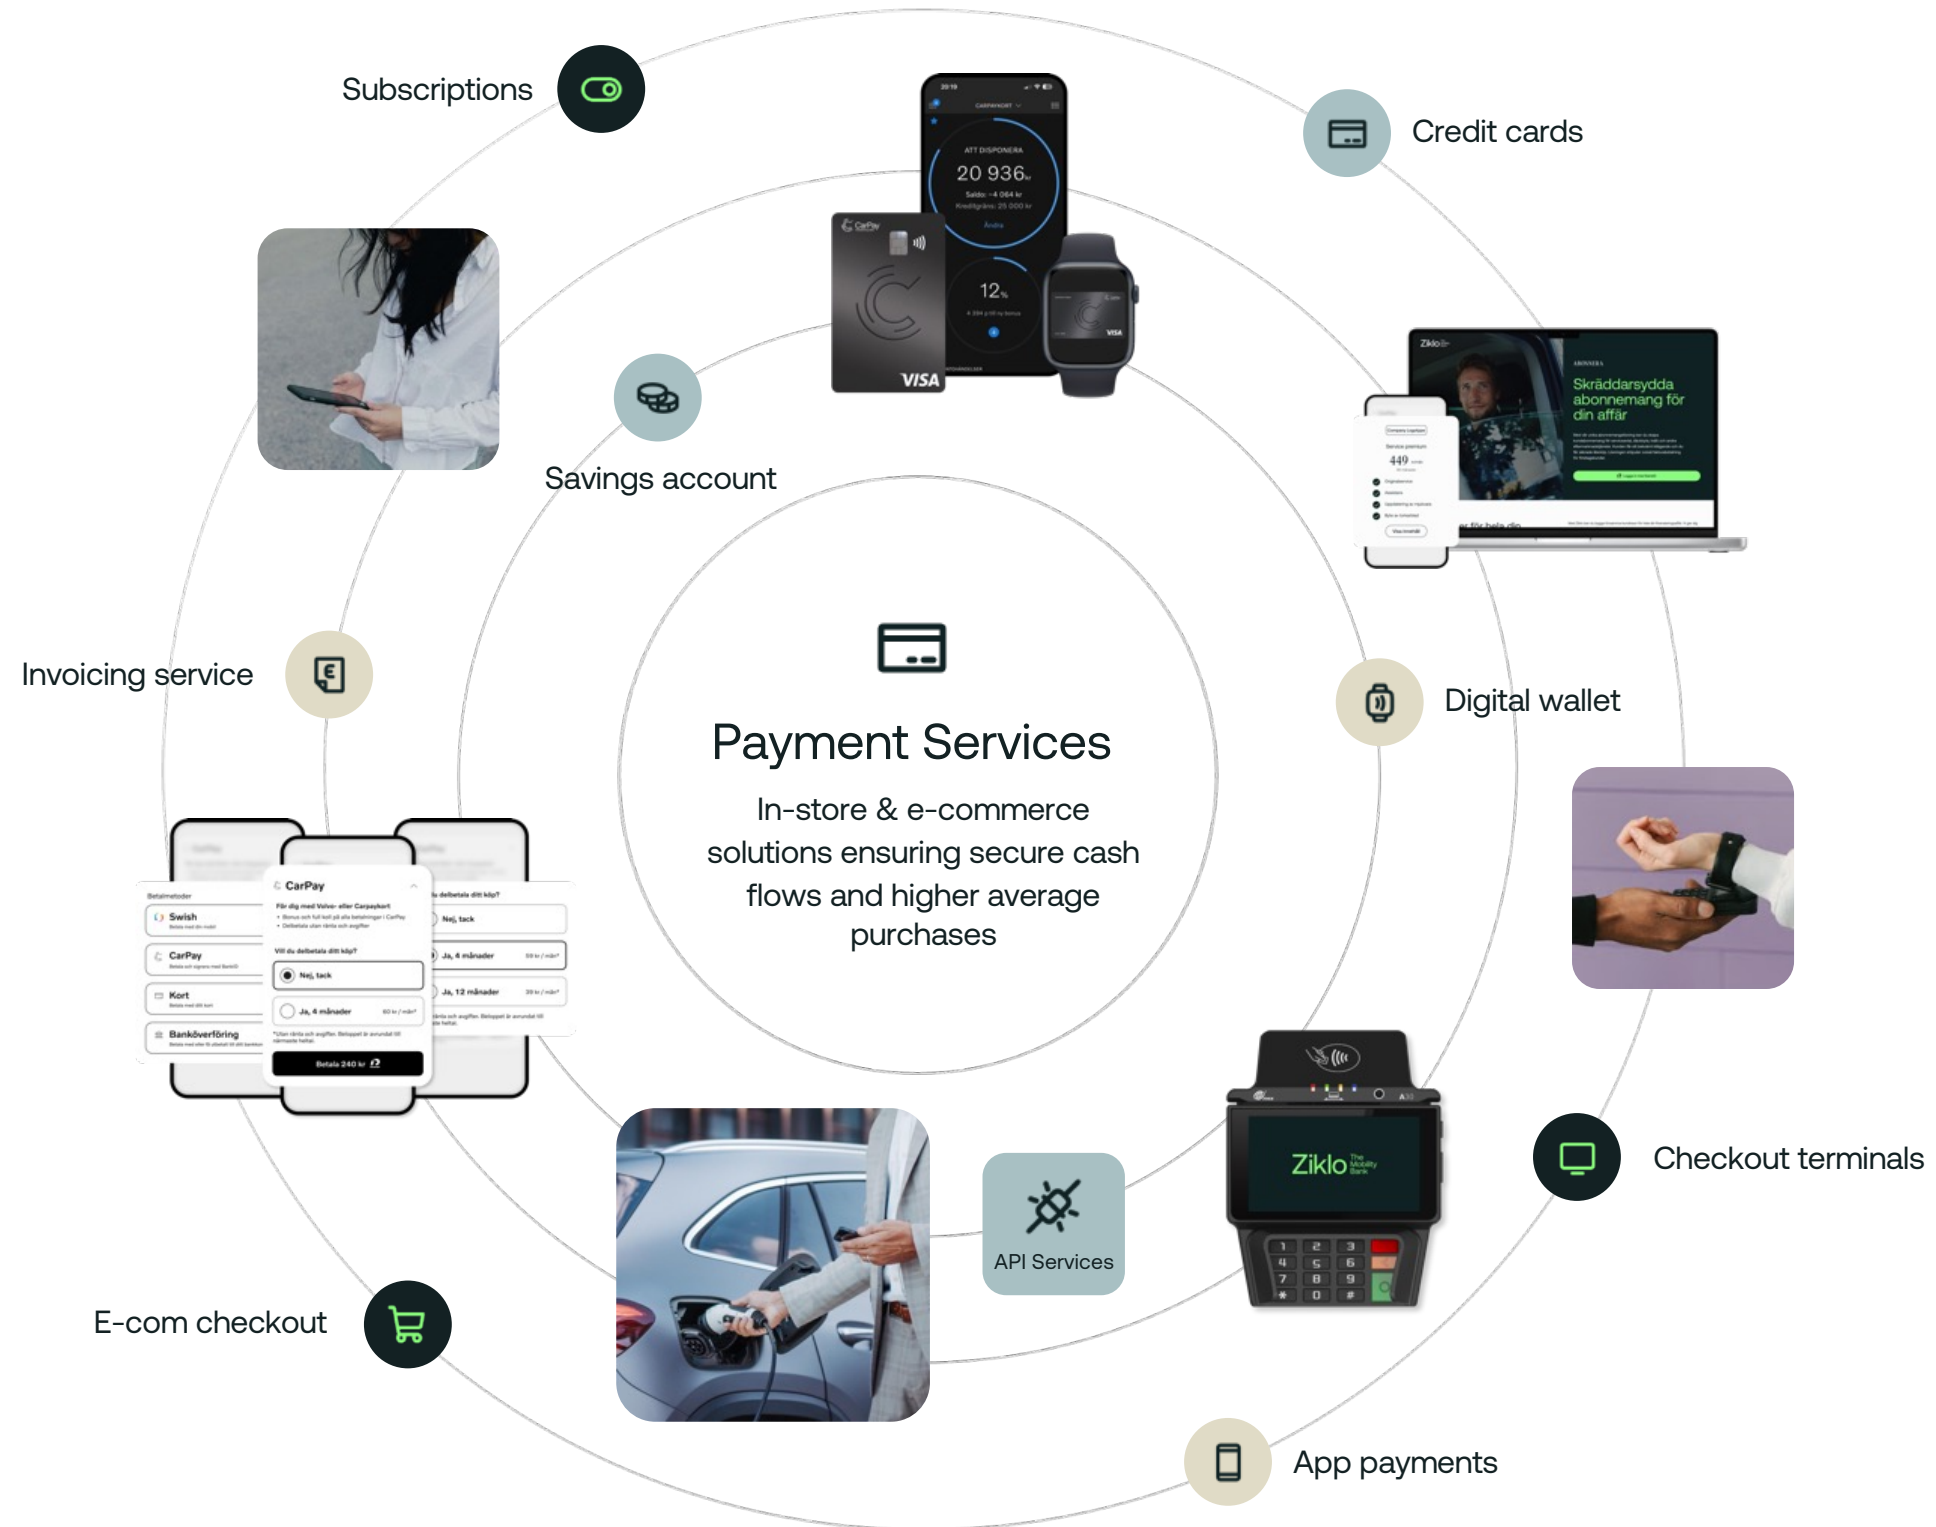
Subscriptions

Credit cards

Savings account

Invoicing service

Digital wallet

Payment Services

In-store & e-commerce solutions ensuring secure cash flows and higher average purchases

Checkout terminals

API Services

E-com checkout

App payments

ATT DISPONERA
20 936 kr
12%
VISA

Skräddarsydda abonnemang för din affär

CarPay
Swish
Kort
Banköverföring
Nej, tack
Ja, 4 månader
Ja, 12 månader
Betala 240 kr

Ziklo